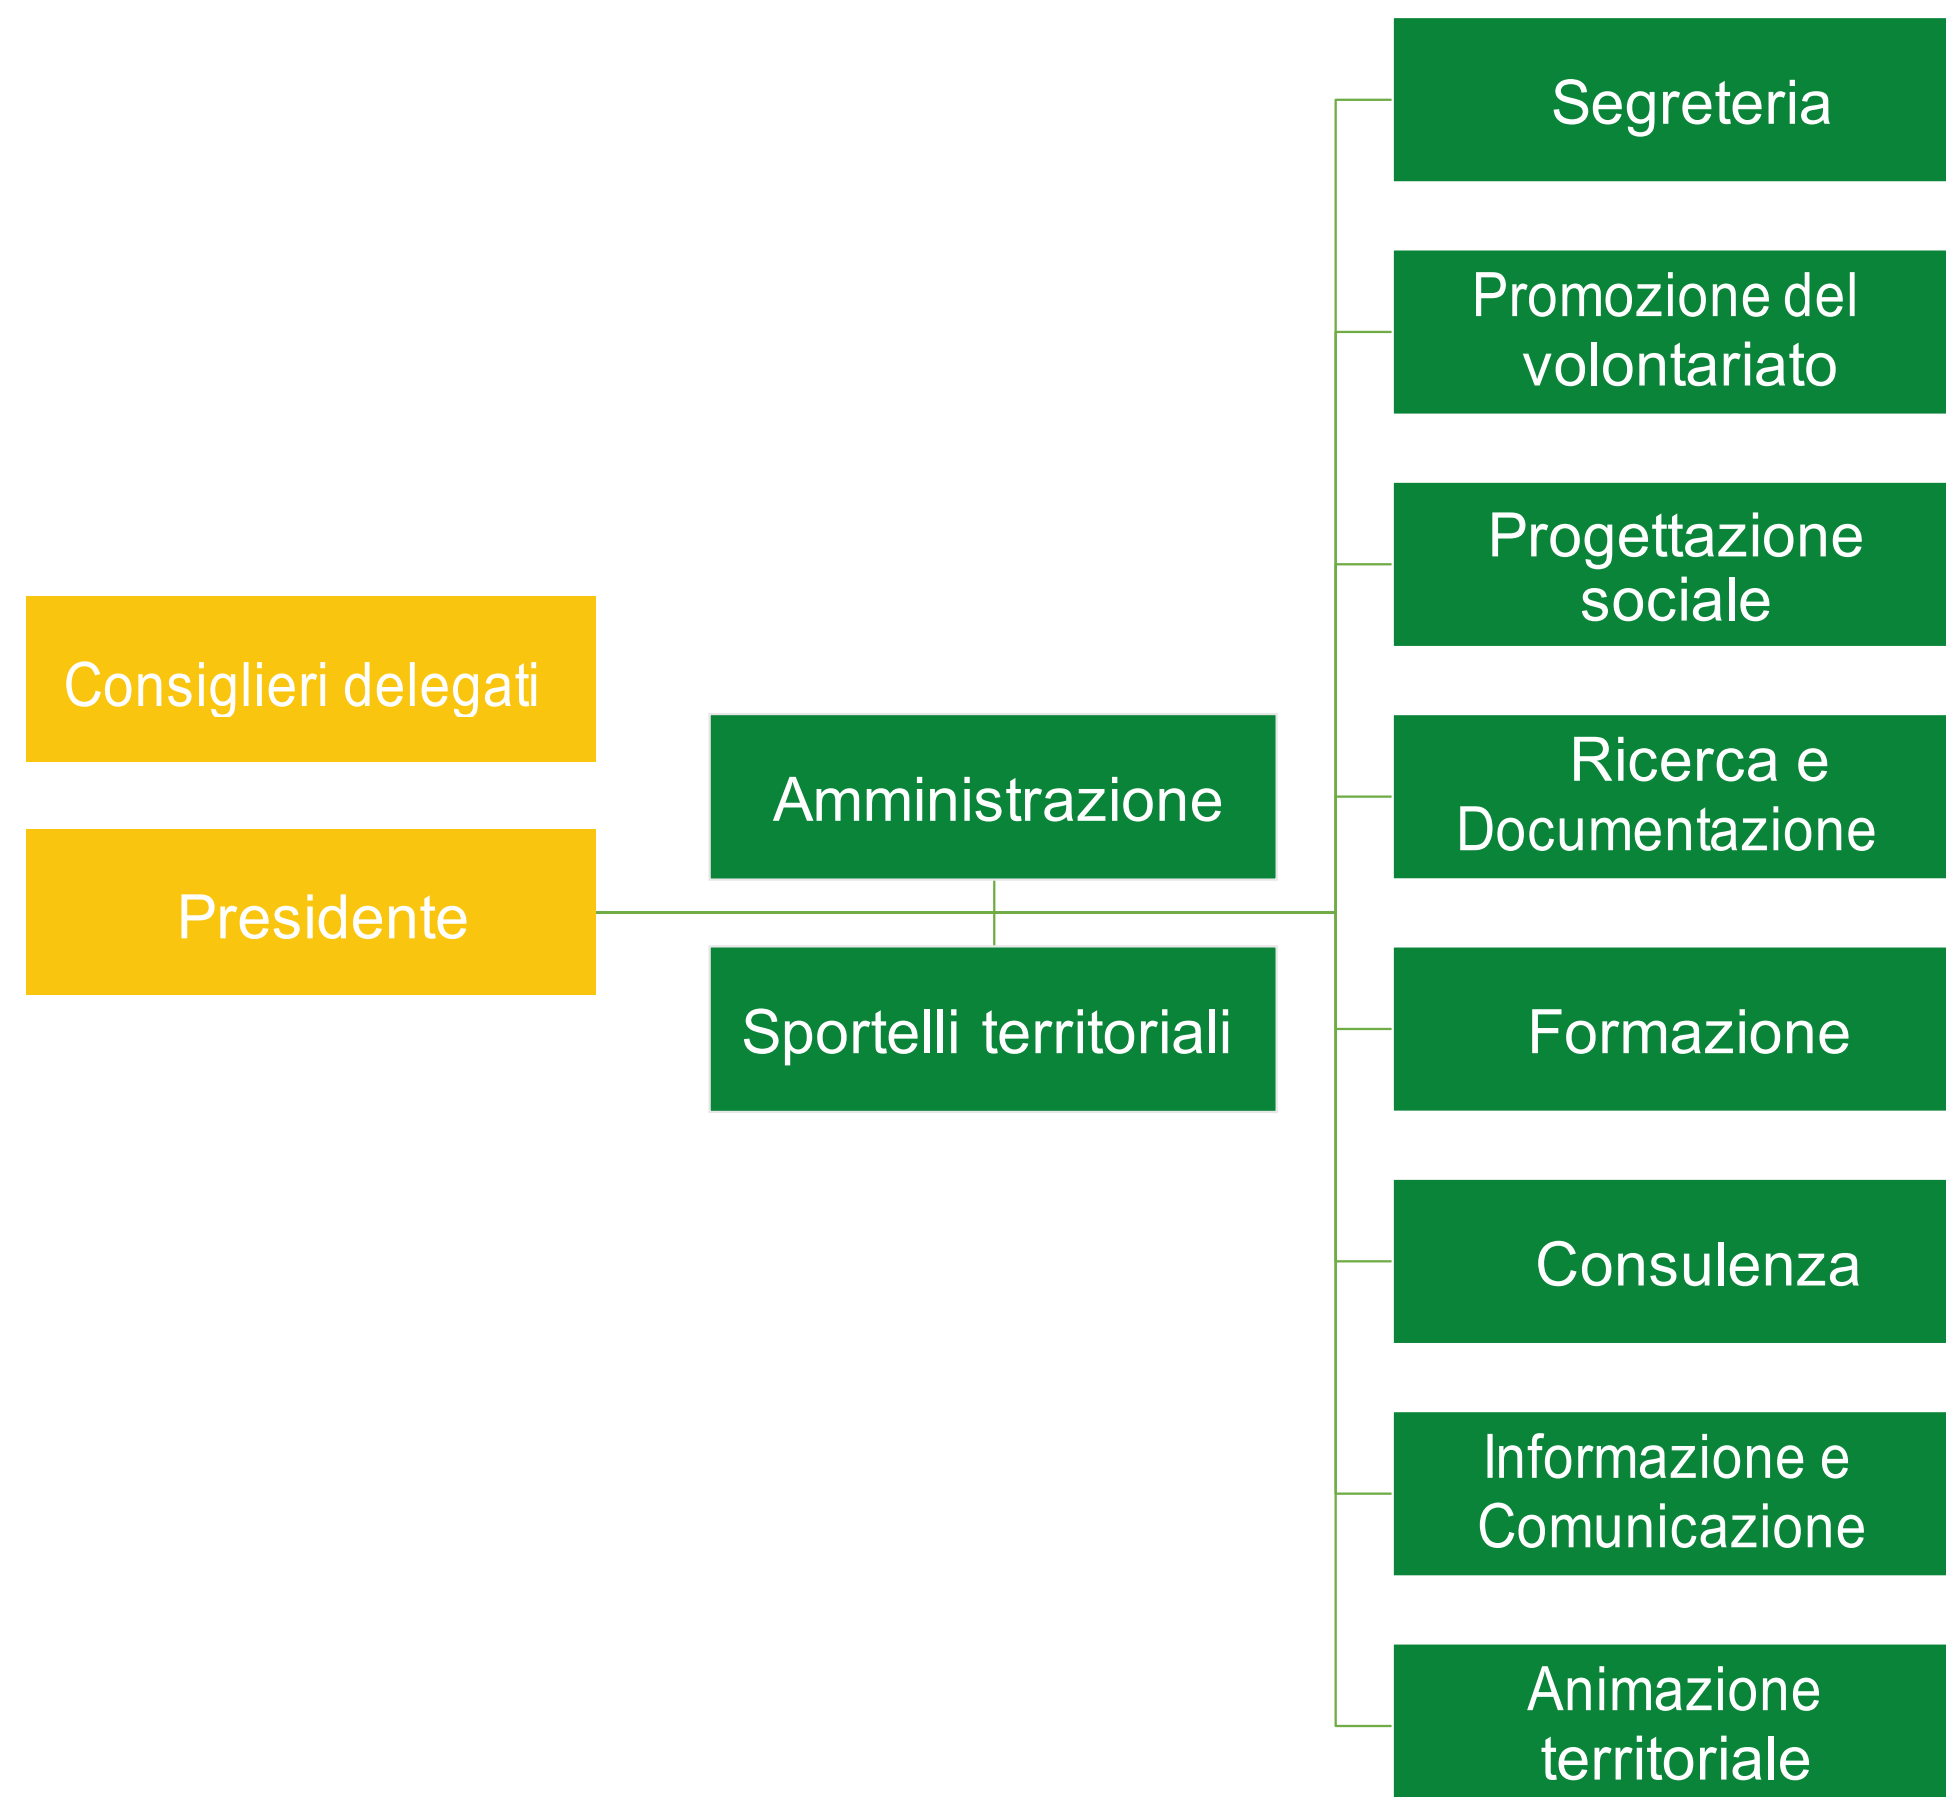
Consiglieri delegati

Presidente

Amministrazione

Sportelli territoriali

Segreteria

Promozione del volontariato

Progettazione sociale

Ricerca e Documentazione

Formazione

Consulenza

Informazione e Comunicazione

Animazione territoriale